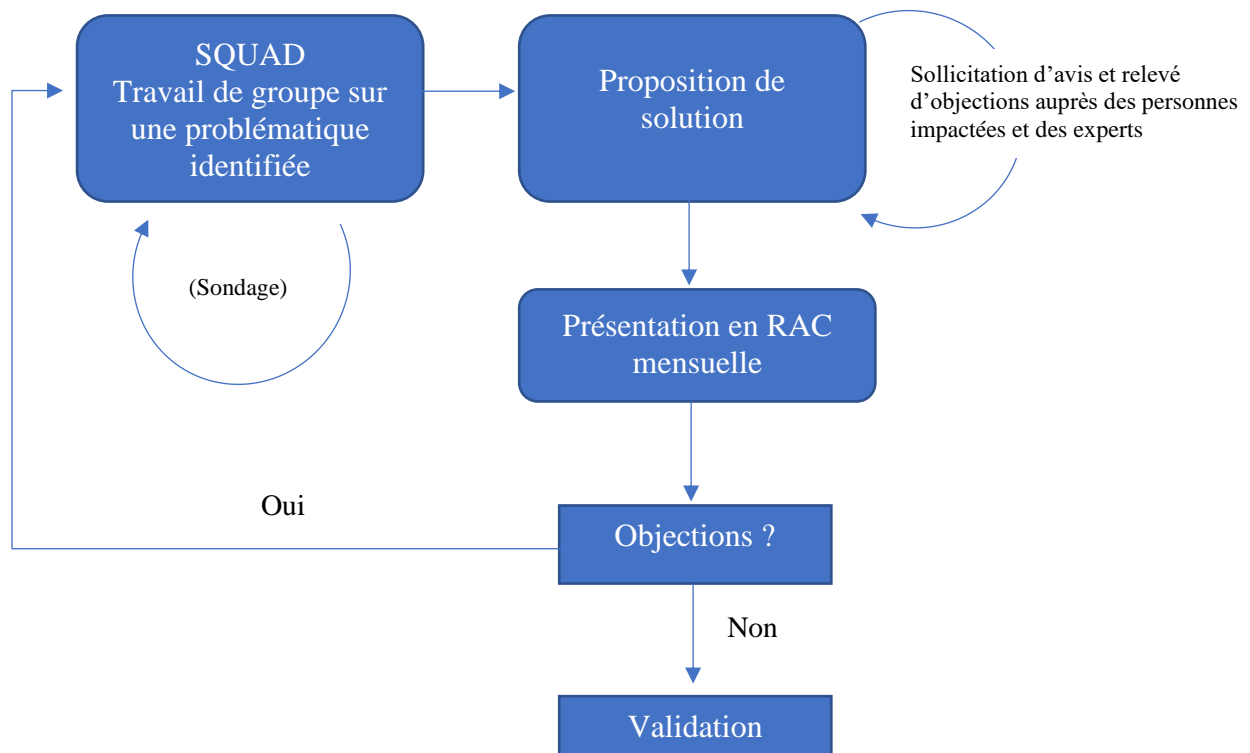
SQUAD
Travail de groupe sur une problématique identifiée

Proposition de solution

Sollicitation d'avis et relevé d'objections auprès des personnes impactées et des experts

(Sondage)

Présentation en RAC mensuelle

Oui

Objections ?

Non

Validation